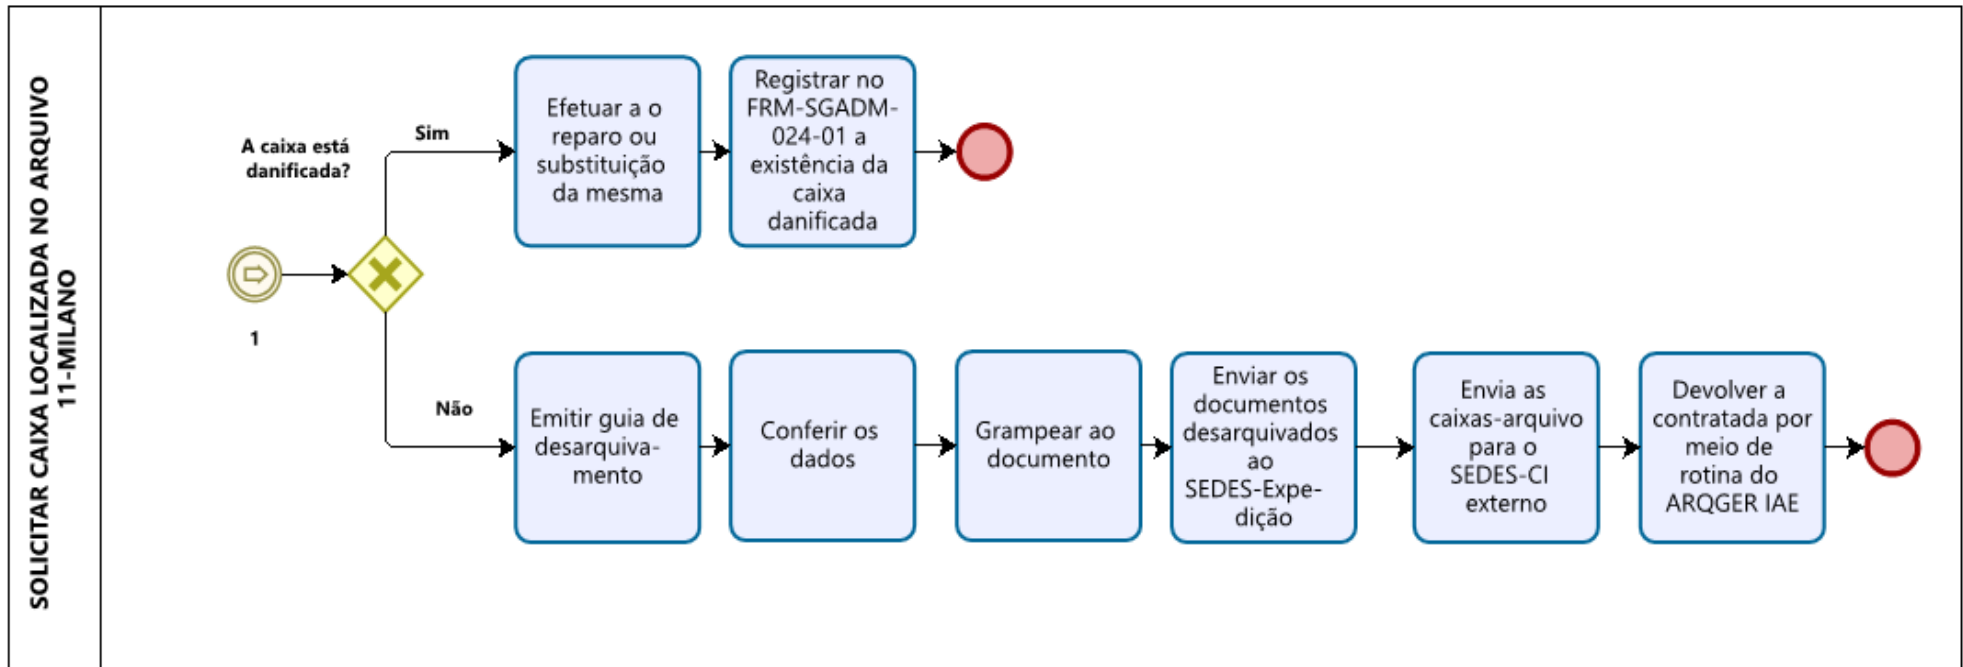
SOLICITAR CAIXA LOCALIZADA NO ARQUIVO 11-MILANO

1

A caixa está danificada?

Sim

Efetuar a o reparo ou substituição da mesma

Registrar no FRM-SGADM-024-01 a existência da caixa danificada

Não

Emitir guia de desarquivamento

Conferir os dados

Grampear ao documento

Enviar os documentos desarquivados ao SEDES-Expedição

Envia as caixas-arquivo para o SEDES-CI externo

Devolver a contratada por meio de rotina do ARQGER IAE